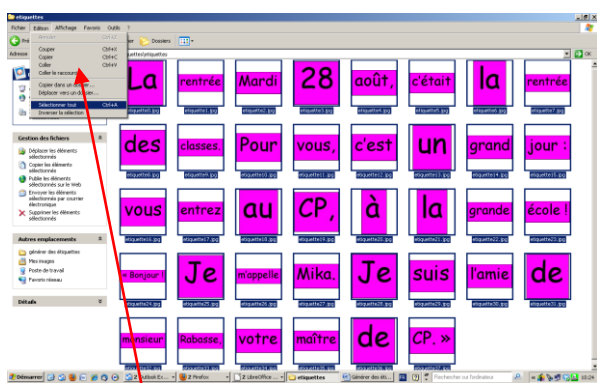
etiquettes

Fichier Edition Affichage Favoris Outils ?

Annuler Ctrl+Z
Couper Ctrl+X
Copier Ctrl+C
Coller Ctrl+V
Coller le raccourci
Copier dans un dossier...
Déplacer vers un dossier...
Sélectionner tout Ctrl+A
Inverser la sélection

Précédente Dossiers

Adresse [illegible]uettes\etiquettes OK

Gestion des fichiers
Déplacer les éléments sélectionnés
Copier les éléments sélectionnés
Publier les éléments sélectionnés sur le Web
Envoyer les éléments sélectionnés par courrier électronique
Supprimer les éléments sélectionnés

Autres emplacements
générer des étiquettes
Mes images
Poste de travail
Favoris réseau

Détails

La
etiquette0.jpg
rentrée
etiquette1.jpg
Mardi
etiquette2.jpg
28
etiquette3.jpg
août,
etiquette4.jpg
c'était
etiquette5.jpg
la
etiquette6.jpg
rentrée
etiquette7.jpg
des
etiquette8.jpg
classes.
etiquette9.jpg
Pour
etiquette10.jpg
vous,
etiquette11.jpg
c'est
etiquette12.jpg
un
etiquette13.jpg
grand
etiquette14.jpg
jour :
etiquette15.jpg
vous
etiquette16.jpg
entrez
etiquette17.jpg
au
etiquette18.jpg
CP,
etiquette19.jpg
à
etiquette20.jpg
la
etiquette21.jpg
grande
etiquette22.jpg
école !
etiquette23.jpg
« Bonjour !
etiquette24.jpg
Je
etiquette25.jpg
m'appelle
etiquette26.jpg
Mika.
etiquette27.jpg
Je
etiquette28.jpg
suis
etiquette29.jpg
l'amie
etiquette30.jpg
de
etiquette31.jpg
monsieur
Rabasse,
votre
maître
de
CP. »

Démarrer 2 Mozilla Fi... 2 Firefox 2 LibreOffice ... etiquettes Générer des éti... FR Rechercher sur l'ordinateur 10:24